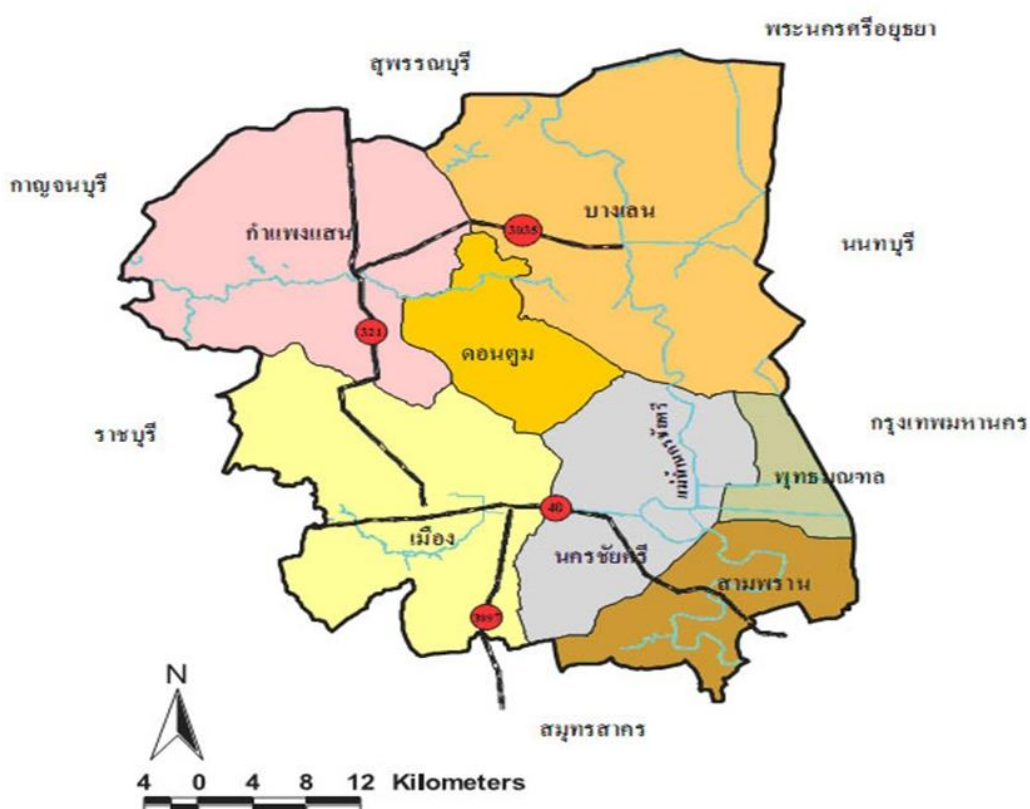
พระนครศรีอยุธยา

สุพรรณบุรี

กาญจนบุรี

กำแพงแสน

3036

บางเลน

นนทบุรี

321

ดอนตูม

ราชบุรี

กรุงเทพมหานคร

ห้วยกระบอก

พุทธมณฑล

46

เมือง

นครชัยศรี

สามพราน

3097

N

สมุทรสาคร

4 0 4 8 12 Kilometers